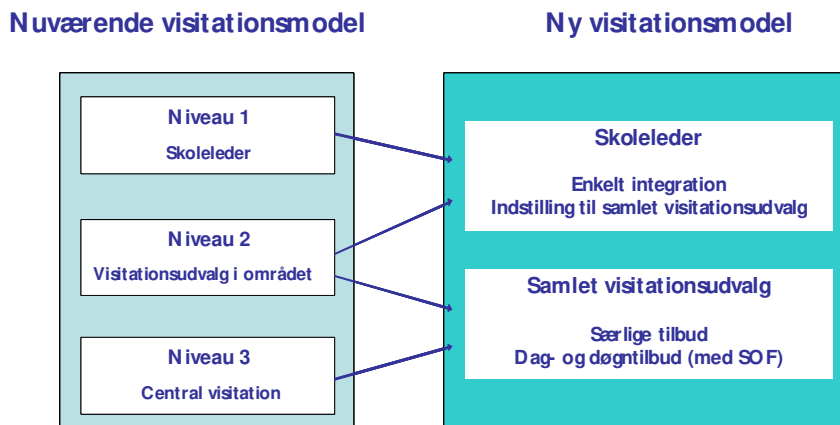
Nuværende visitationsmodel

Niveau 1
Skoleleder

Niveau 2
Visitationsudvalg i området

Niveau 3
Central visitation

Ny visitationsmodel

Skoleleder

Enkelt integration
Indstilling til samlet visitationsudvalg

Samlet visitationsudvalg

Særlige tilbud
Dag- og døgntilbud (med SOF)